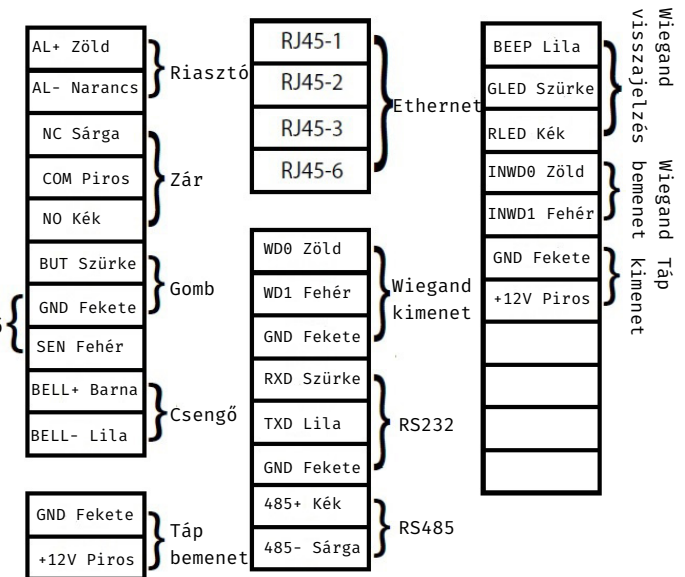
AL+ Zöld
AL- Narancs
Riasztó

NC Sárga
COM Piros
NO Kék
Zár

BUT Szürke
GND Fekete
SEN Fehér
Gomb

BELL+ Barna
BELL- Lila
Csengő

GND Fekete
+12V Piros
Táp bemenet

RJ45-1
RJ45-2
RJ45-3
RJ45-6
Ethernet

WD0 Zöld
WD1 Fehér
GND Fekete
Wiegand kimenet

RXD Szürke
TXD Lila
GND Fekete
RS232

485+ Kék
485- Sárga
RS485

BEEP Lila
GLED Szürke
RLED Kék
Wiegand visszajelzés

INWD0 Zöld
INWD1 Fehér
Wiegand bemenet

GND Fekete
+12V Piros
Táp kimenet